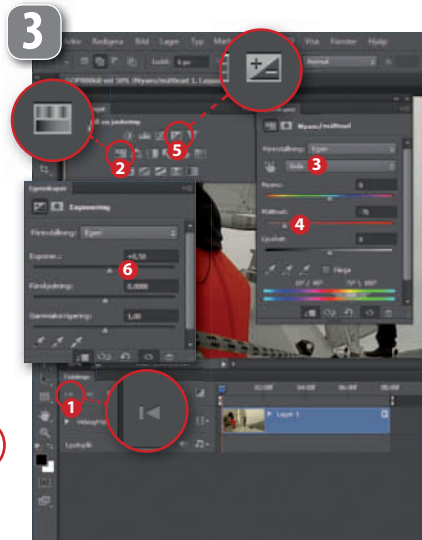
3

Arkiv Redigera Bild Lager Typ Markera Filter 3D Visa Fönster Hjälp

Normal

Egenskaper

Nyans/mättnad

Förinställning: Egen

Sida

Nyans: 0

Mättnad: 78

Ljushet: 0

Färga

Egenskaper

Exponering

Förinställning: Egen

Exponering: +0,50

Förskjutning: 0,0000

Gammakorrigering: 1,00

Tidslinje

Videogrupp

Ljudspår

Lager 1

1
2
3
4
5
6